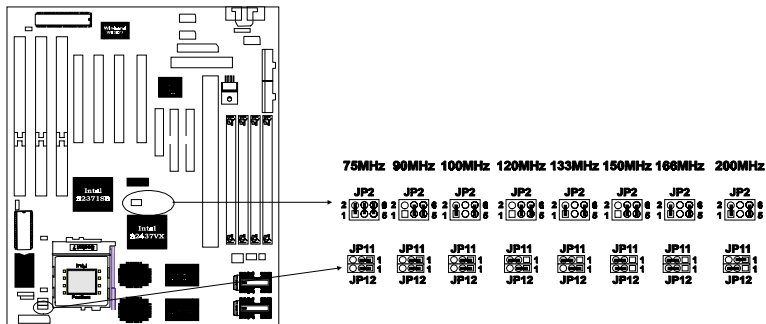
Winbond
Intel 82371SB
Intel 82437VX
Intel Pentium

75MHz 90MHz 100MHz 120MHz 133MHz 150MHz 166MHz 200MHz

JP2 JP2 JP2 JP2 JP2 JP2 JP2 JP2

JP11 JP11 JP11 JP11 JP11 JP11 JP11 JP11

JP12 JP12 JP12 JP12 JP12 JP12 JP12 JP12